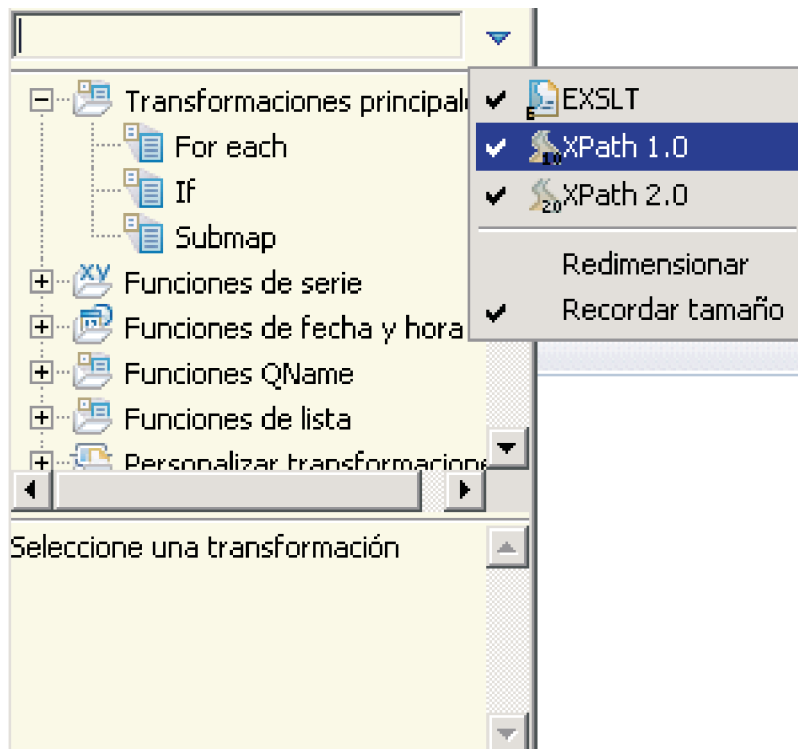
Transformaciones principale
For each
If
Submap
Funciones de serie
Funciones de fecha y hora
Funciones QName
Funciones de lista
Personalizar transformacione

EXSLT
XPath 1.0
XPath 2.0
Redimensionar
Recordar tamaño

Seleccione una transformación